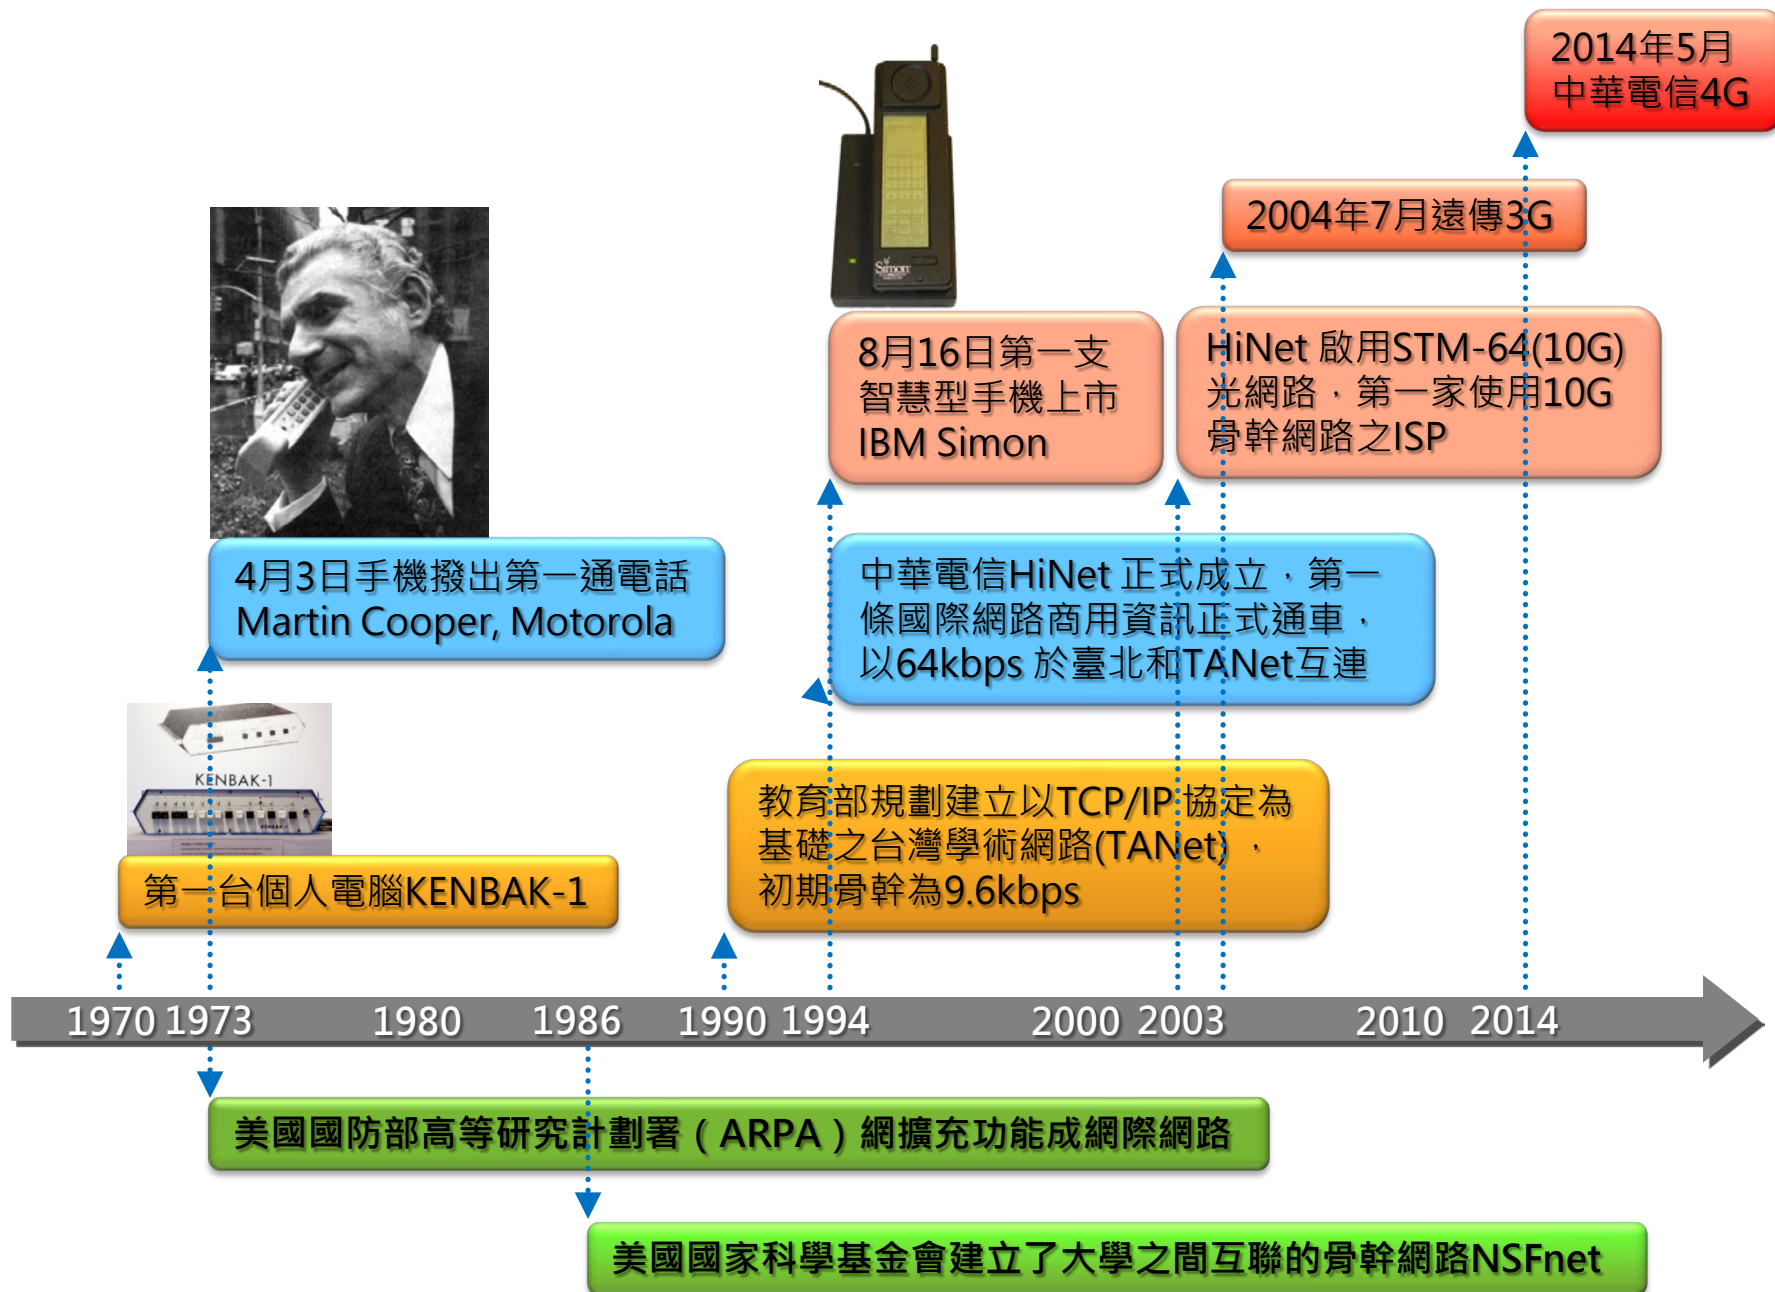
2014年5月
中華電信4G

2004年7月遠傳3G

8月16日第一支
智慧型手機上市
IBM Simon

HiNet 啟用STM-64(10G)
光網路，第一家使用10G
骨幹網路之ISP

4月3日手機撥出第一通電話
Martin Cooper, Motorola

中華電信HiNet 正式成立，第一
條國際網路商用資訊正式通車，
以64kbps 於臺北和TANet互連

KENBAK-1

教育部規劃建立以TCP/IP 協定為
基礎之台灣學術網路(TANet)，
初期骨幹為9.6kbps

第一台個人電腦KENBAK-1

1970 1973 1980 1986 1990 1994 2000 2003 2010 2014

美國國防部高等研究計劃署（ARPA）網擴充功能成網際網路

美國國家科學基金會建立了大學之間互聯的骨幹網路NSFnet